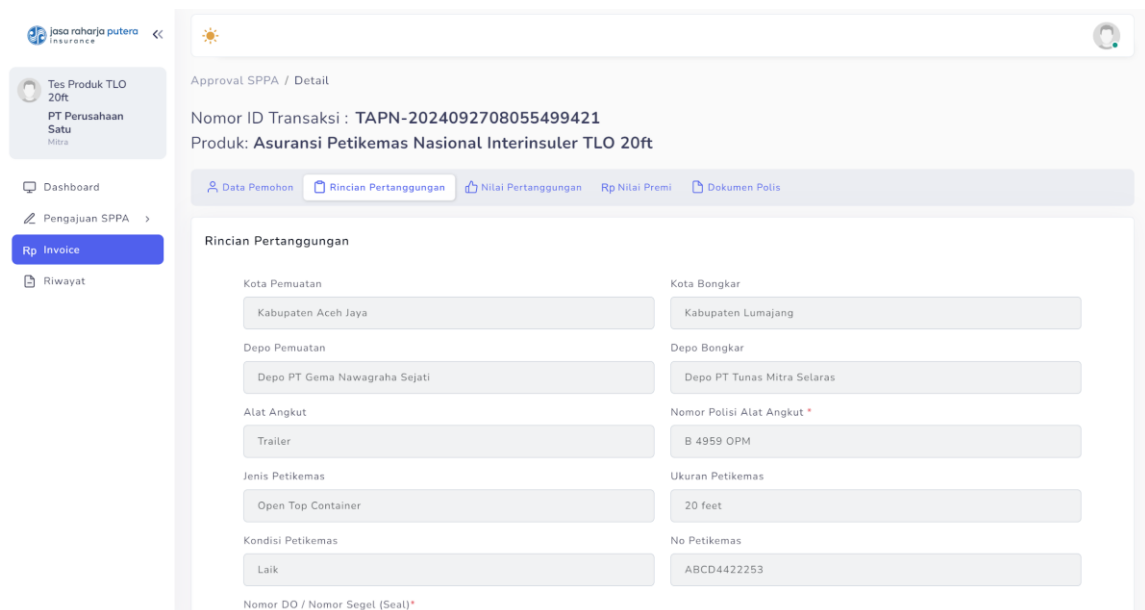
jasa raharja putera insurance

Tes Produk TLO 20ft
PT Perusahaan Satu
Mitra

Dashboard
Pengajuan SPPA
Rp Invoice
Riwayat

Approval SPPA / Detail

Nomor ID Transaksi : TAPN-20240927080554994​21
Produk: Asuransi Petikemas Nasional Interinsuler TLO 20ft

Data Pemohon
Rincian Pertanggungan
Nilai Pertanggungan
Rp Nilai Premi
Dokumen Polis

Rincian Pertanggungan

Kota Pemuatan
Kabupaten Aceh Jaya

Kota Bongkar
Kabupaten Lumajang

Depo Pemuatan
Depo PT Gema Nawagraha Sejati

Depo Bongkar
Depo PT Tunas Mitra Selaras

Alat Angkut
Trailer

Nomor Polisi Alat Angkut *
B 4959 OPM

Jenis Petikemas
Open Top Container

Ukuran Petikemas
20 feet

Kondisi Petikemas
Laik

No Petikemas
ABCD4422253

Nomor DO / Nomor Segel (Seal)*